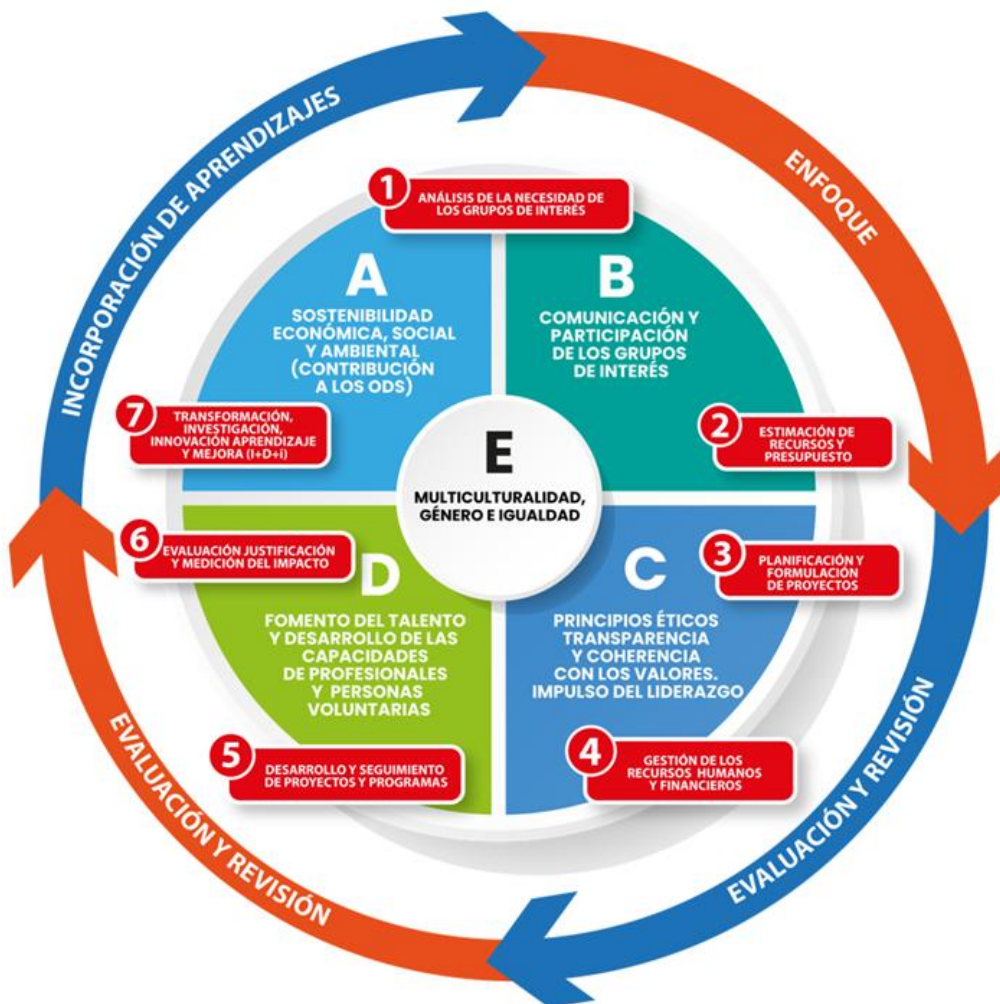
INCORPORACIÓN DE APRENDIZAJES

ENFOQUE

EVALUACIÓN Y REVISIÓN

EVALUACIÓN Y REVISIÓN

1 ANÁLISIS DE LA NECESIDAD DE LOS GRUPOS DE INTERÉS

A
SOSTENIBILIDAD ECONÓMICA, SOCIAL Y AMBIENTAL (CONTRIBUCIÓN A LOS ODS)

B
COMUNICACIÓN Y PARTICIPACIÓN DE LOS GRUPOS DE INTERÉS

7 TRANSFORMACIÓN, INVESTIGACIÓN, INNOVACIÓN APRENDIZAJE Y MEJORA (I+D+i)

2 ESTIMACIÓN DE RECURSOS Y PRESUPUESTO

E
MULTICULTURALIDAD, GÉNERO E IGUALDAD

6 EVALUACIÓN JUSTIFICACIÓN Y MEDICIÓN DEL IMPACTO

3 PLANIFICACIÓN Y FORMULACIÓN DE PROYECTOS

D
FOMENTO DEL TALENTO Y DESARROLLO DE LAS CAPACIDADES DE PROFESIONALES Y PERSONAS VOLUNTARIAS

C
PRINCIPIOS ÉTICOS TRANSPARENCIA Y COHERENCIA CON LOS VALORES. IMPULSO DEL LIDERAZGO

5 DESARROLLO Y SEGUIMIENTO DE PROYECTOS Y PROGRAMAS

4 GESTIÓN DE LOS RECURSOS HUMANOS Y FINANCIEROS